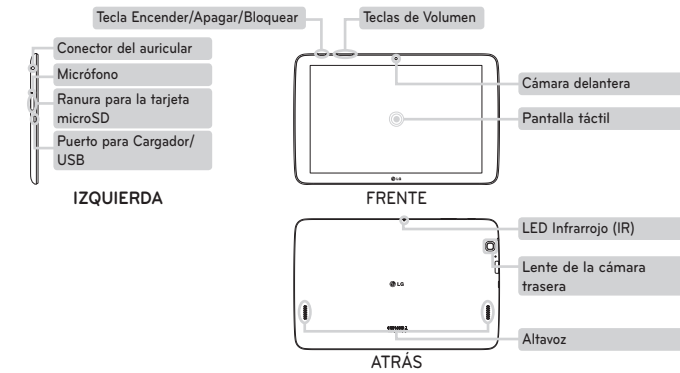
Tecla Encender/Apagar/Bloquear

Teclas de Volumen

Conector del auricular

Micrófono

Ranura para la tarjeta microSD

Puerto para Cargador/ USB

IZQUIERDA

Cámara delantera

Pantalla táctil

LG

FRENTE

LED Infrarrojo (IR)

Lente de la cámara trasera

LG

Altavoz

ATRÁS